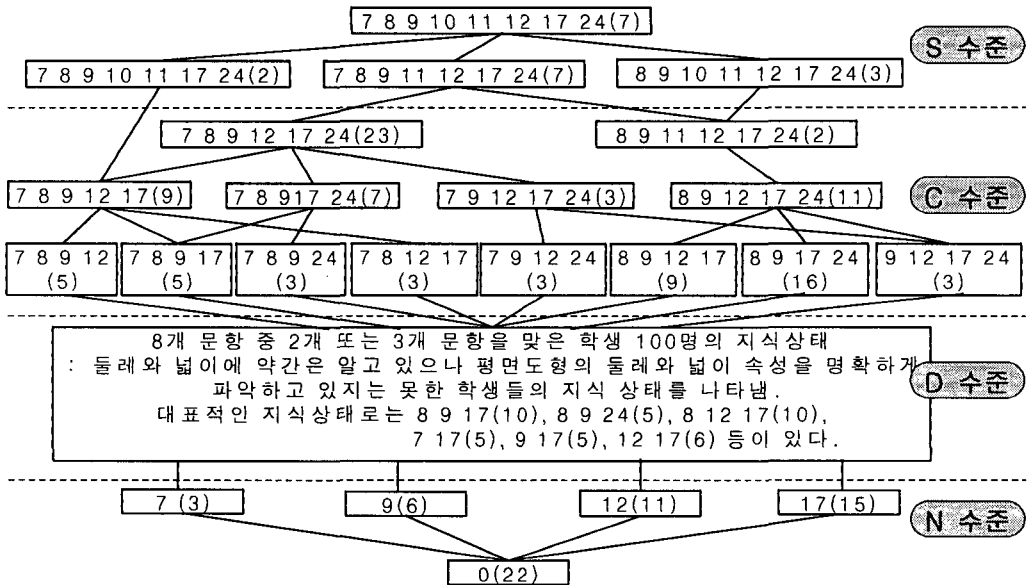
7 8 9 10 11 12 17 24(7)

S 수준

7 8 9 10 11 17 24(2)

7 8 9 11 12 17 24(7)

8 9 10 11 12 17 24(3)

7 8 9 12 17 24(23)

8 9 11 12 17 24(2)

7 8 9 12 17(9)

7 8 917 24(7)

7 9 12 17 24(3)

8 9 12 17 24(11)

C 수준

7 8 9 12 (5)

7 8 9 17 (5)

7 8 9 24 (3)

7 8 12 17 (3)

7 9 12 24 (3)

8 9 12 17 (9)

8 9 17 24 (16)

9 12 17 24 (3)

8개 문항 중 2개 또는 3개 문항을 맞은 학생 100명의 지식상태
: 둘레와 넓이에 약간은 알고 있으나 평면도형의 둘레와 넓이 속성을 명확하게 파악하고 있지는 못한 학생들의 지식 상태를 나타냄.
대표적인 지식상태로는 8 9 17(10), 8 9 24(5), 8 12 17(10), 7 17(5), 9 17(5), 12 17(6) 등이 있다.

D 수준

7 (3)

9(6)

12(11)

17(15)

N 수준

0(22)